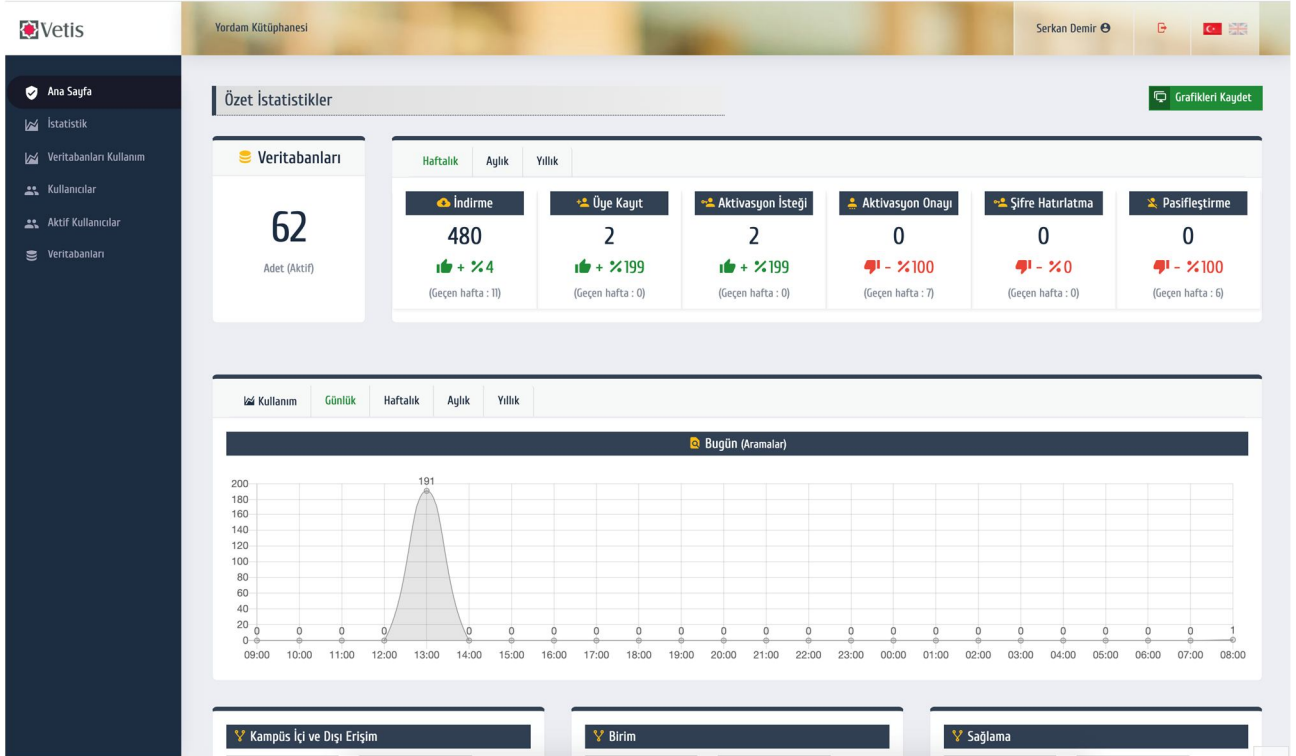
Vetis

Yordam Kütüphanesi

Serkan Demir

Ana Sayfa
İstatistik
Veritabanları Kullanım
Kullanıcılar
Aktif Kullanıcılar
Veritabanları

Özet İstatistikler

Grafikleri Kaydet

Veritabanları

62

Adet (Aktif)

Haftalık Aylık Yıllık

| İndirme | Üye Kayıt | Aktivasyon İsteği | Aktivasyon Onayı | Şifre Hatırlatma | Pasifleştirme |
|---|---|---|---|---|---|
| 480 | 2 | 2 | 0 | 0 | 0 |
| + %4 | + %199 | + %199 | - %100 | - %0 | - %100 |
| (Geçen hafta : 11) | (Geçen hafta : 0) | (Geçen hafta : 0) | (Geçen hafta : 7) | (Geçen hafta : 0) | (Geçen hafta : 6) |

Kullanım Günlük Haftalık Aylık Yıllık

Bugün (Aramalar)

200
180
160
140
120
100
80
60
40
20
0

0 0 0 0 191 0 0 0 0 0 0 0 0 0 0 0 0 0 0 0 0 0 0 1

09:00 10:00 11:00 12:00 13:00 14:00 15:00 16:00 17:00 18:00 19:00 20:00 21:00 22:00 23:00 00:00 01:00 02:00 03:00 04:00 05:00 06:00 07:00 08:00

Kampüs İçi ve Dışı Erişim

Birim

Sağlama